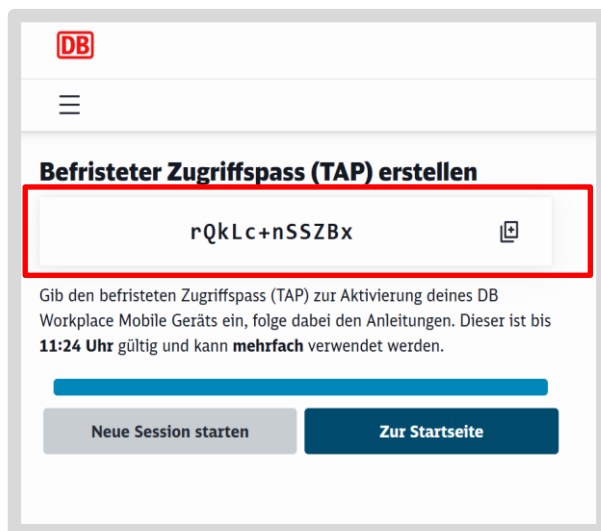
DB

Befristeter Zugriffspass (TAP) erstellen

rQkLc+nSSZBx

Gib den befristeten Zugriffspass (TAP) zur Aktivierung deines DB Workplace Mobile Geräts ein, folge dabei den Anleitungen. Dieser ist bis **11:24 Uhr** gültig und kann **mehrfach** verwendet werden.

Neue Session starten

Zur Startseite